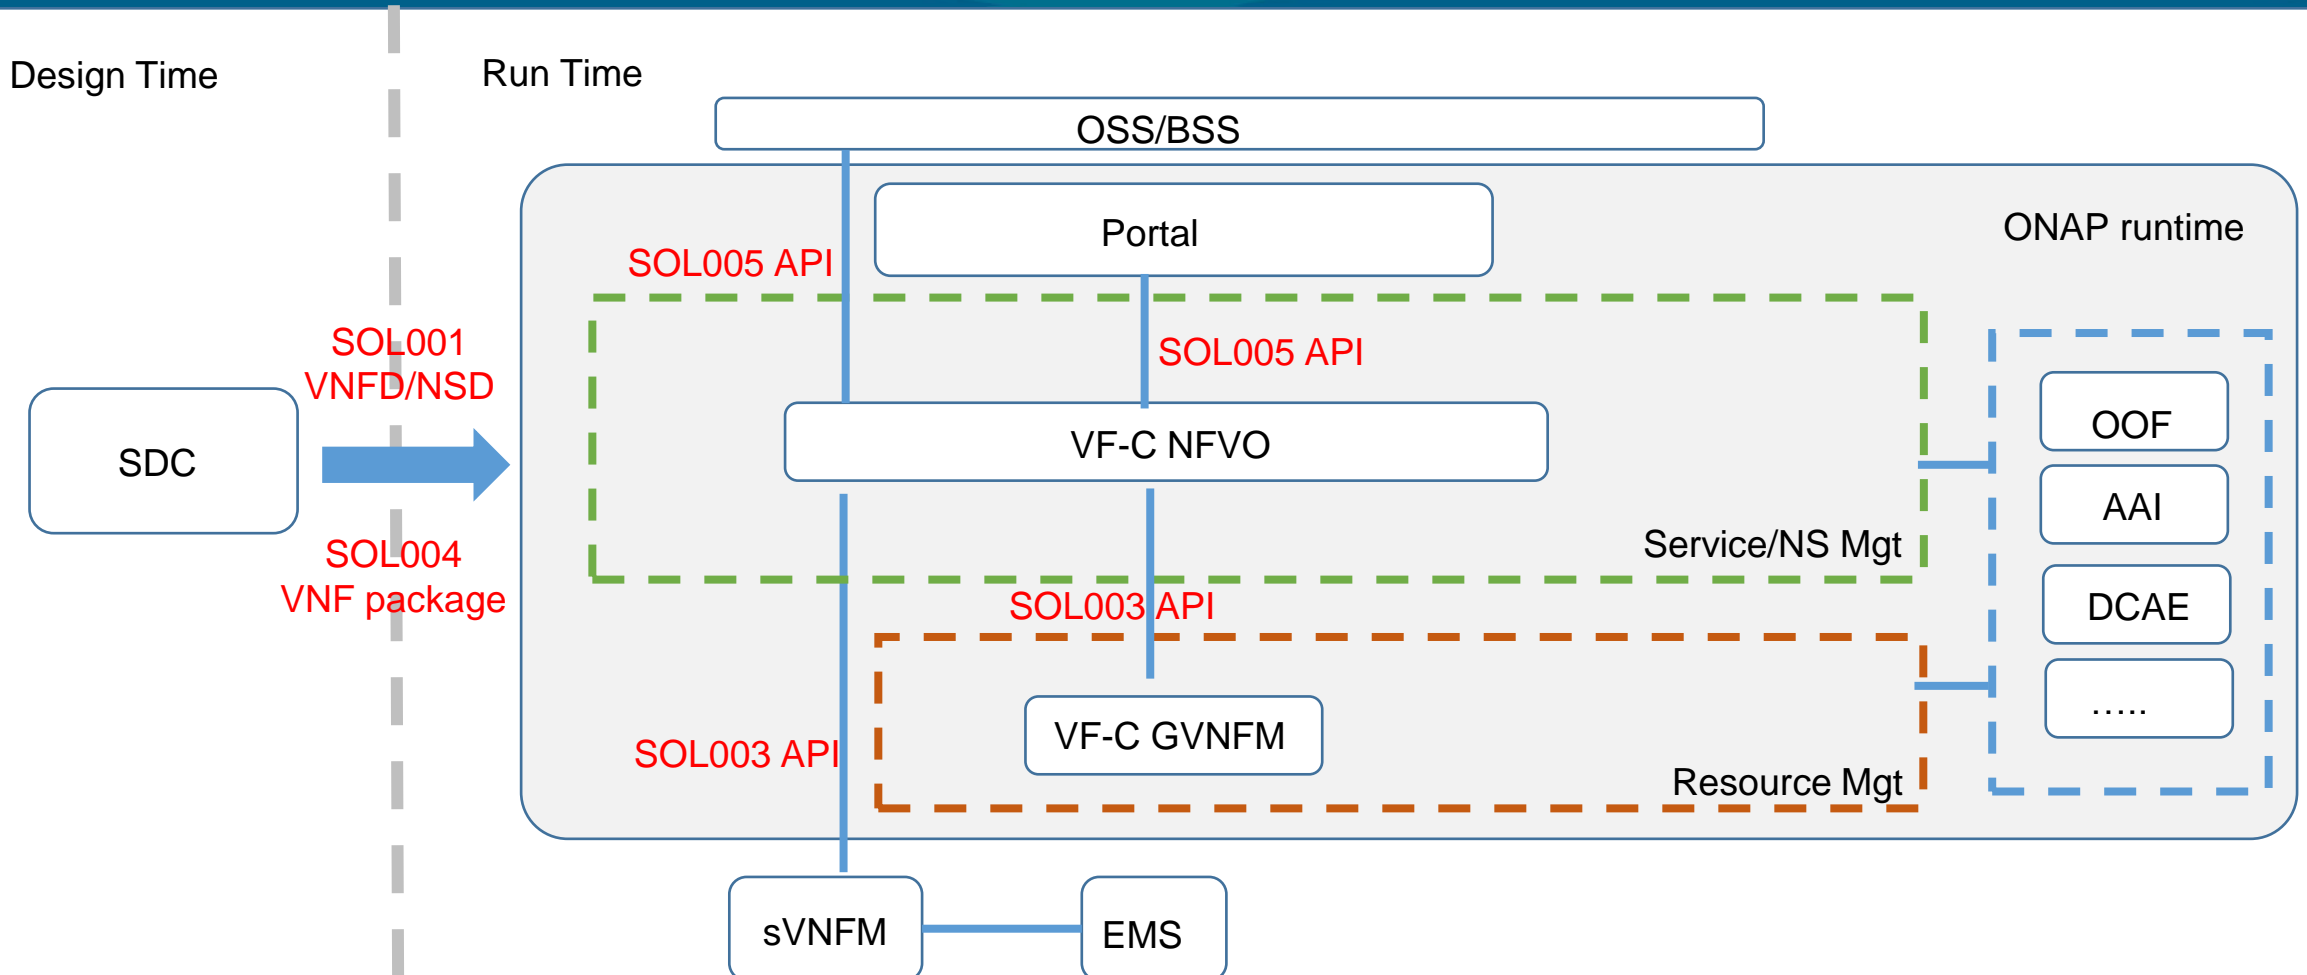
Design Time

Run Time

OSS/BSS

Portal

ONAP runtime

SOL005 API

SOL001
VNFD/NSD

SOL005 API

SDC

VF-C NFVO

OOF

AAI

SOL004
VNF package

Service/NS Mgt

DCAE

SOL003 API

.....

VF-C GVNFM

SOL003 API

Resource Mgt

sVNFM

EMS